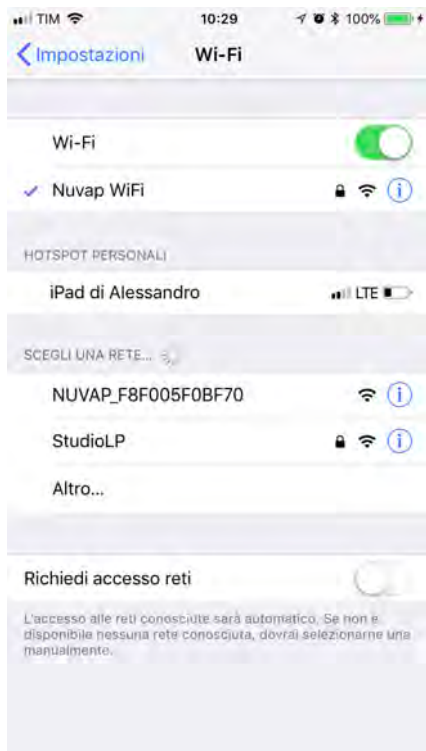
TIM 10:29 100%

Impostazioni Wi-Fi

Wi-Fi

Nuvap WiFi

HOTSPOT PERSONALI

iPad di Alessandro LTE

SCEGLI UNA RETE...

NUVAP_F8F005F0BF70

StudioLP

Altro...

Richiedi accesso reti

L'accesso alle reti conosciute sarà automatico. Se non è disponibile nessuna rete conosciuta, dovrai selezionarne una manualmente.